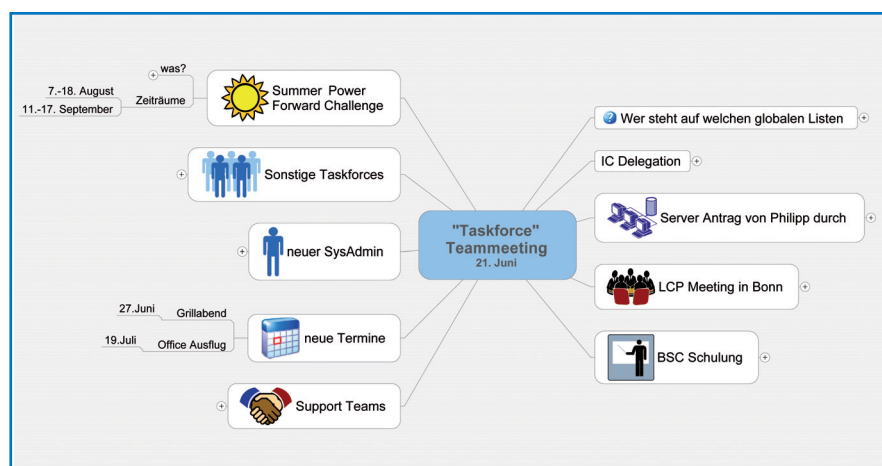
"Taskforce" Teammeeting
21. Juni

was?
7.-18. August
11.-17. September
Zeiträume
Summer Power Forward Challenge

Sonstige Taskforces

neuer SysAdmin

27.Juni
Grillabend
19.Juli
Office Ausflug
neue Termine

Support Teams

Wer steht auf welchen globalen Listen

IC Delegation

Server Antrag von Philipp durch

LCP Meeting in Bonn

BSC Schulung